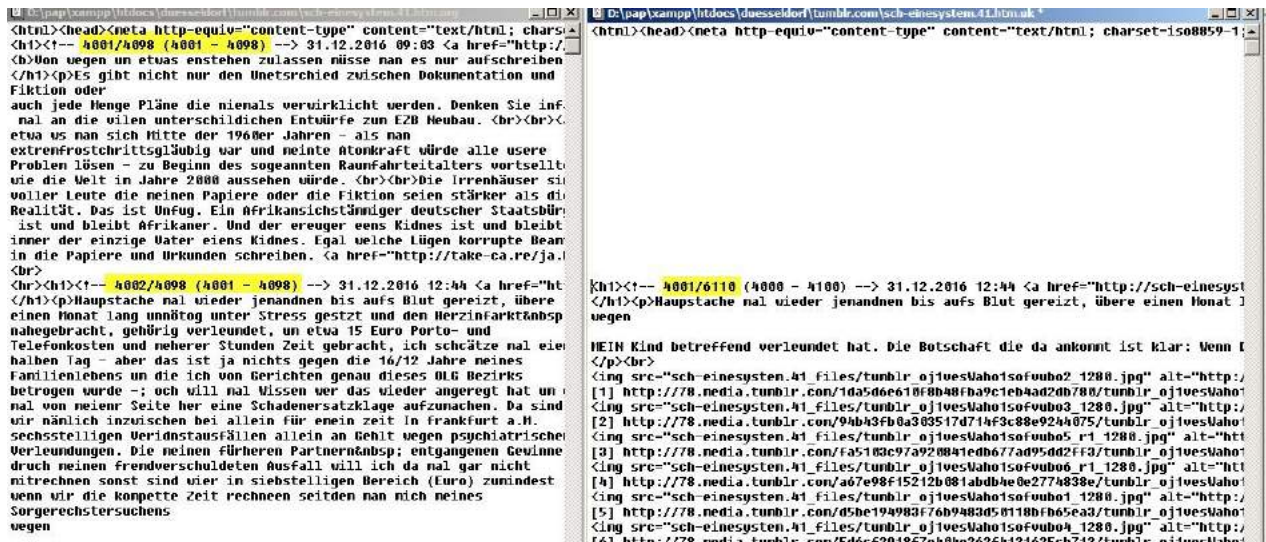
D:\pap\xampp\htdocs\duesseldorf\tumblr.com\sch-einesystem.41.htm.any

<html><head><meta http-equiv="content-type" content="text/html; chars
<h1><!-- 4001/4098 (4001 - 4098) --> 31.12.2016 09:03 <a href="http:/
<b>Von wegen un etwas enstehen zulassen müsse nan es nur aufschreiben
</h1><p>Es gibt nicht nur den Unetsrchied zwischen Dokumentation und Fiktion oder
auch jede Menge Pläne die niemals verwirklicht werden. Denken Sie inf
mal an die vilen unterschildichen Entwürfe zum EZB Neubau. <br><br><
etwa ws man sich Mitte der 1960er Jahren - als man
extrenfrostchrittsgläubig war und meinte Atomkraft würde alle usere
Problem lösen - zu Beginn des sogeannten Raumfahrteitalters vortsellt
wie die Welt in Jahre 2000 aussehen würde. <br><br>Die Irrenhäuser si
voller Leute die meinen Papiere oder die Fiktion seien stärker als di
Realität. Das ist Unfug. Ein Afrikansichstämmiger deutscher Staatsbür
ist und bleibt Afrikaner. Und der ereuger eens Kidnes ist und bleibt
immer der einzige Vater eiens Kidnes. Egal welche Lügen korrupte Bean
in die Papiere und Urkunden schreiben. <a href="http://take-ca.re/ja.
<br>
<hr><h1><!-- 4002/4098 (4001 - 4098) --> 31.12.2016 12:44 <a href="ht
</h1><p>Haupstache mal wieder jemandnen bis aufs Blut gereizt, übere
einen Monat lang unnötog unter Stress gestzt und den Herzinfarkt&nbsp
nahegebracht, gehörig verleundet, un etwa 15 Euro Porto- und
Telefonkosten und neherer Stunden Zeit gebracht, ich schätze mal eie
halben Tag - aber das ist ja nichts gegen die 16/12 Jahre meines
Familienlebens um die ich von Gerichten genau dieses OLG Bezirks
betrogen wurde -; och will mal Wissen wer das wieder angeregt hat un
mal von meienr Seite her eine Schadenersatzklage aufzumachen. Da sind
wir nämlich inzwischen bei allein für enein zeit In frankfurt a.M.
sechsstelligen Veridnstausfällen allein an Gehlt wegen psychiatrische
Verleundungen. Die meinen fürheren Partnern&nbsp; entgangenen Gewinne
druch meinen fremdverschuldeten Ausfall will ich da mal gar nicht
mitrechnen sonst sind wier in siebstelligen Bereich (Euro) zumindest
wenn wir die kompette Zeit rechneen seitden man mich meines
Sorgerechstersuchens
wegen

D:\pap\xampp\htdocs\duesseldorf\tumblr.com\sch-einesystem.41.htm.any *

<html><head><meta http-equiv="content-type" content="text/html; charset=iso8859-1;

<h1><!-- 4001/6110 (4000 - 4100) --> 31.12.2016 12:44 <a href="http://sch-einesyst
</h1><p>Haupstache mal wieder jemandnen bis aufs Blut gereizt, übere einen Monat l
wegen

MEIN Kind betreffend verleundet hat. Die Botschaft die da ankommt ist klar: Wenn
</p><br>
<img src="sch-einesystem.41_files/tumblr_oj1vesWaho1sofuubo2_1280.jpg" alt="http:/
[1] http://78.media.tumblr.com/1da5d6e618f8b48fba9c1eb4ad2db788/tumblr_oj1vesWaho1
<img src="sch-einesystem.41_files/tumblr_oj1vesWaho1sofuubo3_1280.jpg" alt="http:/
[2] http://78.media.tumblr.com/94b43fb0a303517d714f3c88e924d075/tumblr_oj1vesWaho1
<img src="sch-einesystem.41_files/tumblr_oj1vesWaho1sofuubo5_r1_1280.jpg" alt="htt
[3] http://78.media.tumblr.com/fa5183c97a920841edb677ad95dd2ff3/tumblr_oj1vesWaho1
<img src="sch-einesystem.41_files/tumblr_oj1vesWaho1sofuubo6_r1_1280.jpg" alt="htt
[4] http://78.media.tumblr.com/a67e98f15212b081abdb4e0e2774838e/tumblr_oj1vesWaho1
<img src="sch-einesystem.41_files/tumblr_oj1vesWaho1sofuubo1_1280.jpg" alt="http:/
[5] http://78.media.tumblr.com/d5be194983f76b9483d5118bfb65ea3/tumblr_oj1vesWaho1
<img src="sch-einesystem.41_files/tumblr_oj1vesWaho1sofuubo4_1280.jpg" alt="http:/
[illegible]